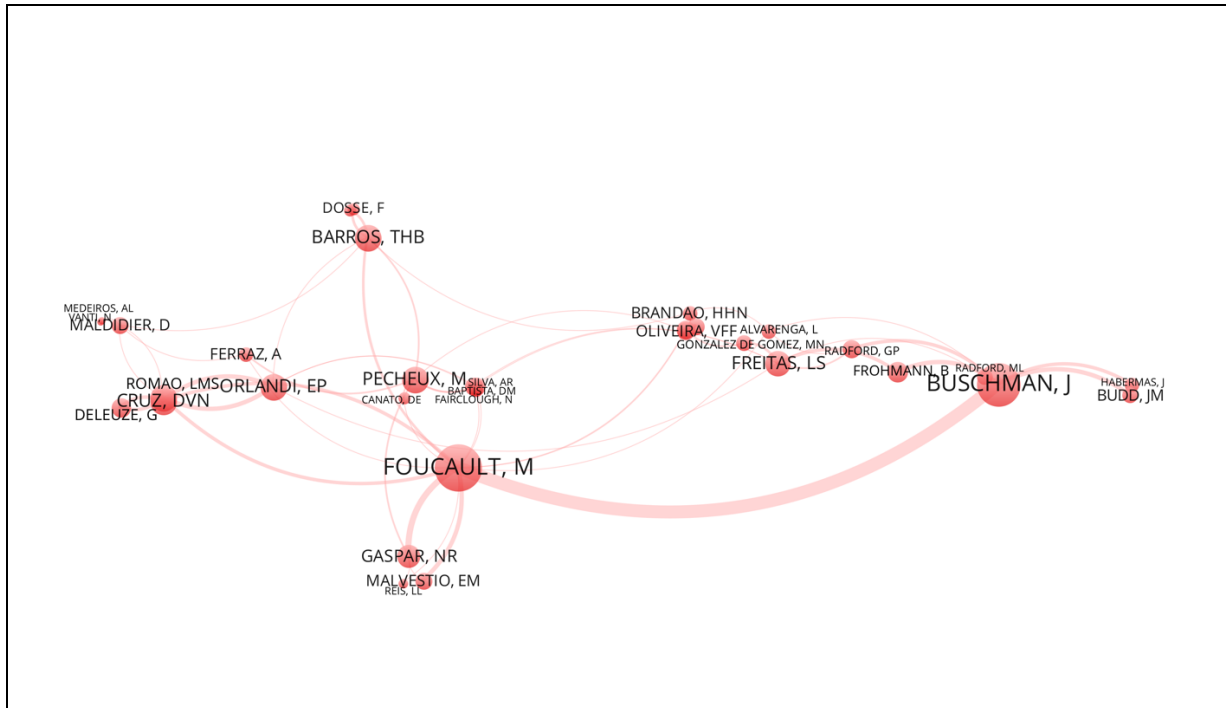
DOSSE, F
BARROS, THB
MEDEIROS, AL
VANTI, N
MALDIDIER, D
FERRAZ, A
ROMAO, LMS
ORLANDI, EP
CRUZ, DVN
DELEUZE, G
PECHEUX, M
SILVA, AR
BAPTISTA, DM
CANATO, DE
FAIRCLOUGH, N
BRANDAO, HHN
OLIVEIRA, VFF
ALVARENGA, L
GONZALEZ DE GOMEZ, MN
RADFORD, GP
FREITAS, LS
FROHMANN, B
RADFORD, ML
BUSCHMAN, J
HABERMAS, J
BUDD, JM
FOUCAULT, M
GASPAR, NR
MALVESTIO, EM
REIS, LL